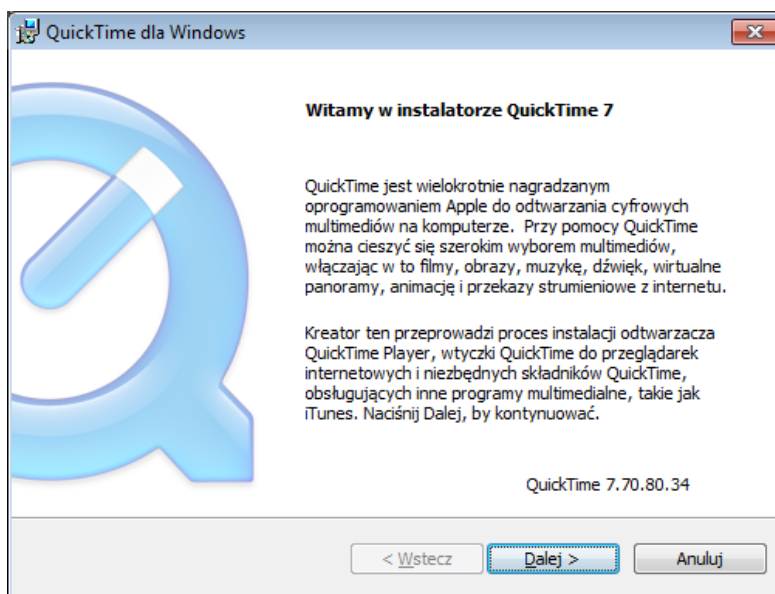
QuickTime dla Windows

Witamy w instalatorze QuickTime 7

QuickTime jest wielokrotnie nagradzanym oprogramowaniem Apple do odtwarzania cyfrowych multimediów na komputerze.  Przy pomocy QuickTime można cieszyć się szerokim wyborem multimediów, włączając w to filmy, obrazy, muzykę, dźwięk, wirtualne panoramy, animację i przekazy strumieniowe z internetu.

Kreator ten przeprowadzi proces instalacji odtwarzacza QuickTime Player, wtyczki QuickTime do przeglądarek internetowych i niezbędnych składników QuickTime, obsługujących inne programy multimedialne, takie jak iTunes. Naciśnij Dalej, by kontynuować.

QuickTime 7.70.80.34

< Wstecz
Dalej >
Anuluj